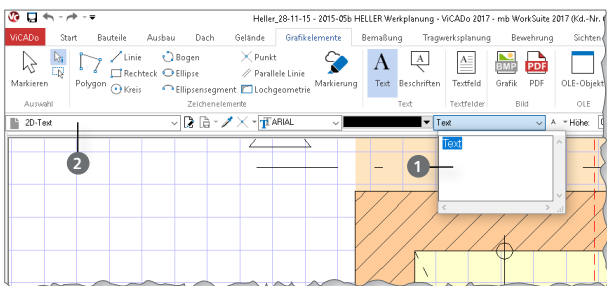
Heller_28-11-15 - 2015-05b HELLER Werkplanung - ViCADo 2017 - mb WorkSuite 2017 (Kd.-Nr. (

ViCADo Start Bauteile Ausbau Dach Gelände Grafikelemente Bemaßung Tragwerksplanung Bewehrung Sichten

Markieren
Auswahl

Polygon
Linie
Rechteck
Kreis
Bogen
Ellipse
Ellipsensegment
Punkt
Parallele Linie
Lochgeometrie
Markierung
Zeichenelemente

Text
Beschriften
Text

Textfeld
Textfelder

Grafik
PDF
Bild

OLE-Objekt
OLE

2D-Text

ARIAL

Text

Höhe:

Text

1

2